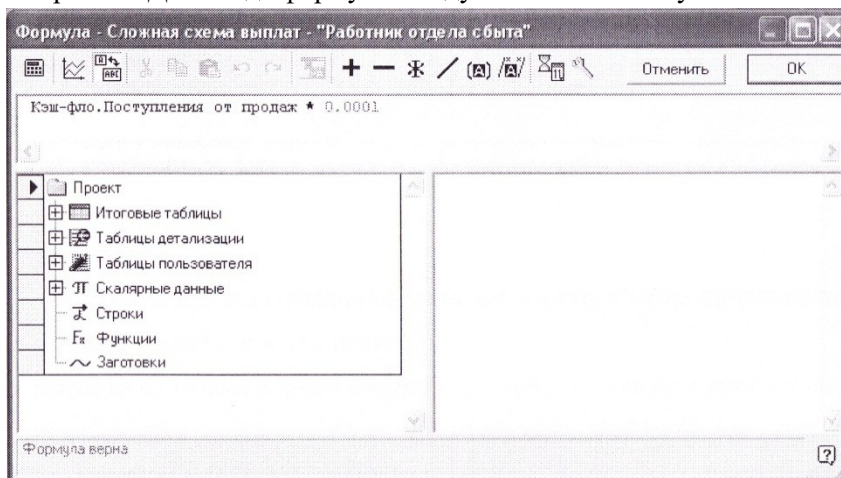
Формула - Сложная схема выплат - "Работник отдела сбыта"

Отменить
OK

Кэш-фло.Поступления от продаж * 0.0001

Проект
Итоговые таблицы
Таблицы детализации
Таблицы пользователя
Скалярные данные
Строки
Функции
Заготовки

Формула верна